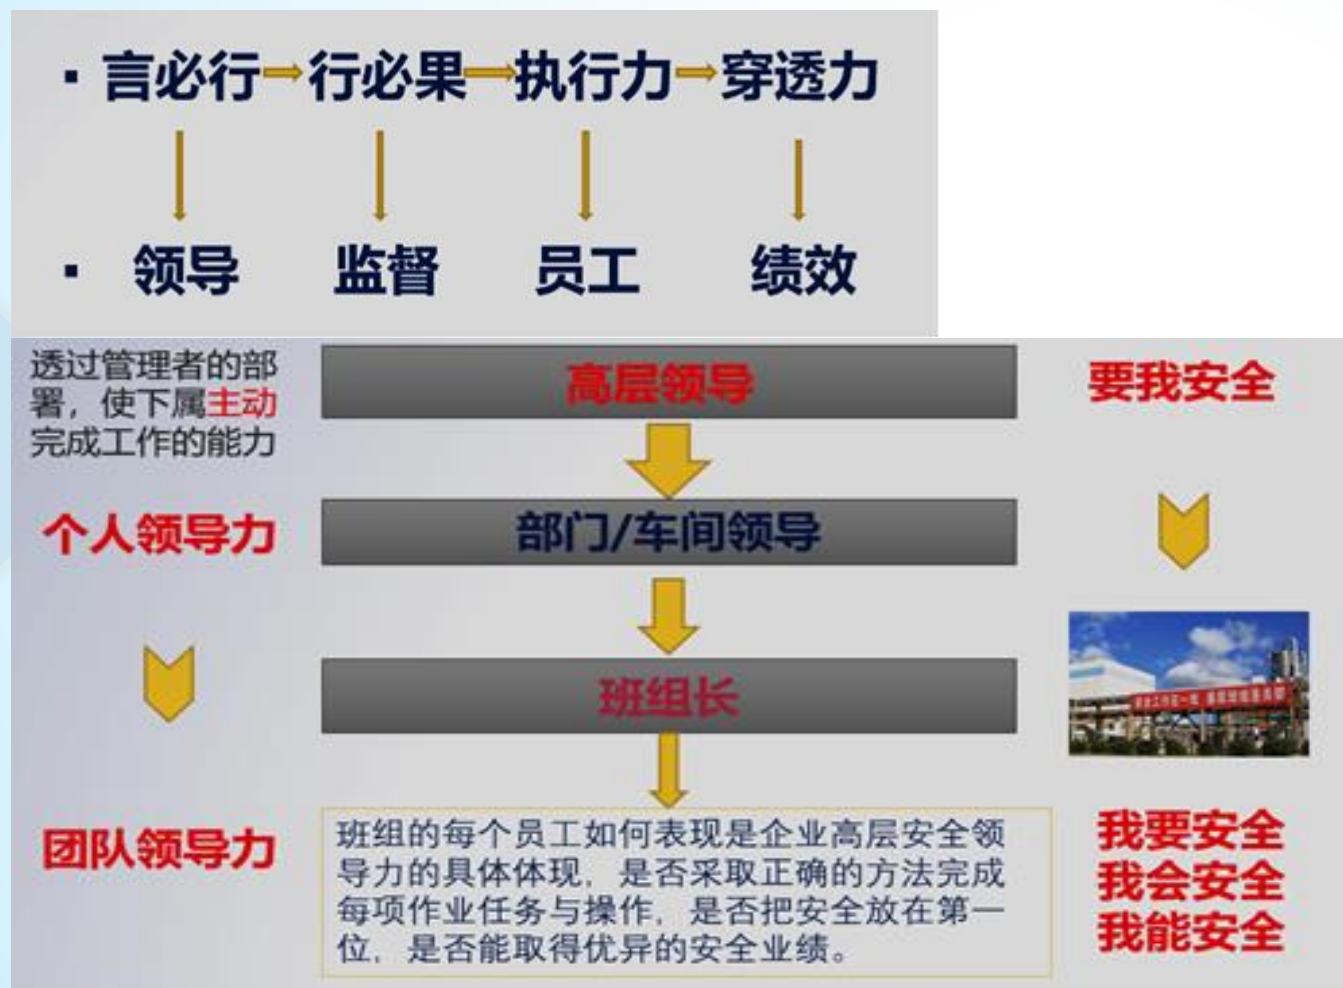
· 言必行→行必果→执行力→穿透力

· 领导 监督 员工 绩效

透过管理者的部署，使下属主动完成工作的能力

高层领导

要我安全

个人领导力

部门/车间领导

班组长

团队领导力

班组的每个员工如何表现是企业高层安全领导力的具体体现，是否采取正确的方法完成每项作业任务与操作，是否把安全放在第一位，是否能取得优异的安全业绩。

我要安全
我会安全
我能安全